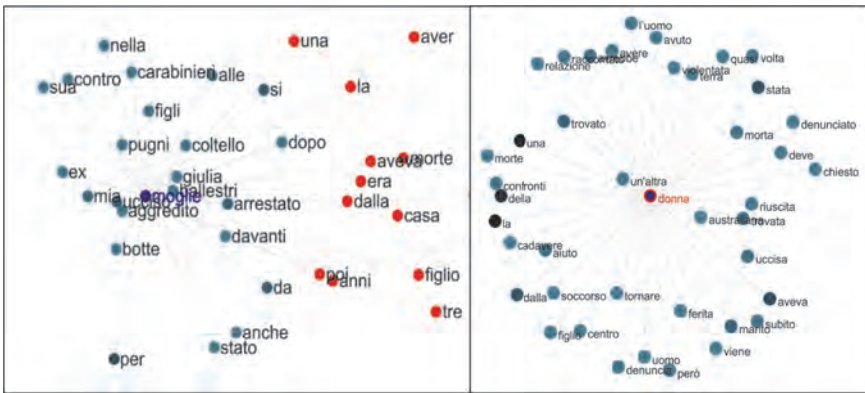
nella
una
aver
sua
contro
carabinieri
alle
si
la
figli
pugni
coltello
dopo
aveva
morte
ex
giulia
era
mia
uccisa
moglie
ballestri
aggredito
arrestato
dalla
casa
davanti
botte
poi
anni
figlio
da
tre
anche
stato
per

l'uomo
avuto
relazione
raccontato
avere
violentata
terra
quasi
volta
stata
trovato
denunciato
morta
una
deve
chiesto
morte
un'altra
confronti
della
donna
riuscita
la
australiana
trovata
cadavere
aiuto
uccisa
aveva
dalla
soccorso
tornare
ferita
subito
figlia
centro
marito
viene
uomo
denuncia
però